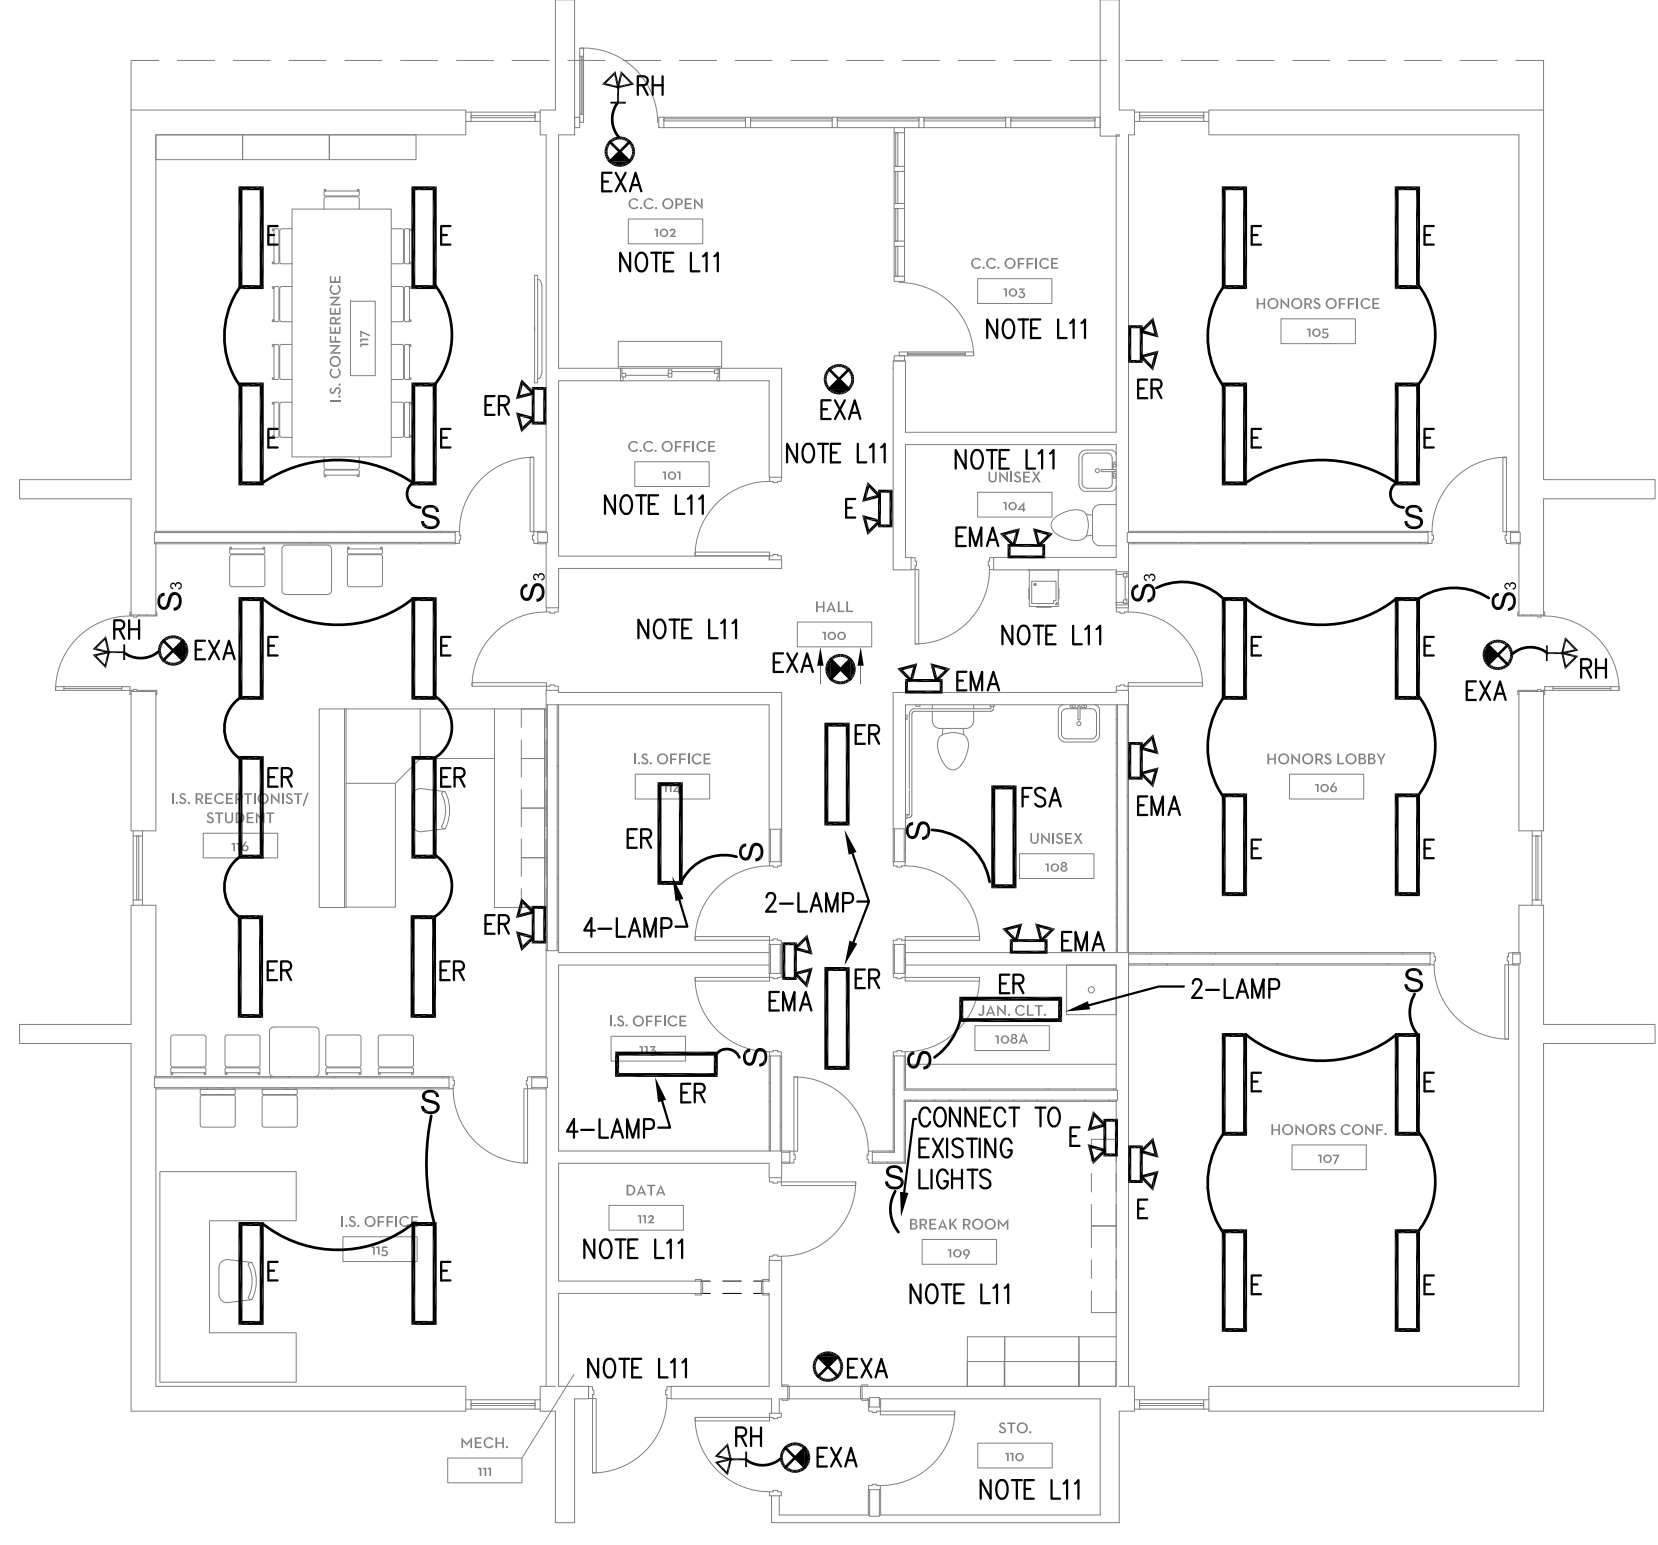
RH
EXA
C.C. OPEN
102
NOTE L11
C.C. OFFICE
103
NOTE L11
E E
I.S. CONFERENCE
117
E E
ER
ER
EXA
C.C. OFFICE
101
NOTE L11
NOTE L11
NOTE L11
UNISEX
104
EMA
E
HONORS OFFICE
105
E E
E E
S
S
$S_3$
RH
EXA
E E
$S_3$
NOTE L11
HALL
100
EXA
EMA
NOTE L11
$S_3$
$S_3$
E E
EXA
RH
ER ER
I.S. RECEPTIONIST/ STUDENT
116
ER
ER ER
I.S. OFFICE
112
ER
S
4-LAMP
ER
2-LAMP
FSA
UNISEX
108
S
EMA
HONORS LOBBY
106
E E
EMA
EMA
ER
ER
JAN. CLT.
108A
S
2-LAMP
S
I.S. OFFICE
113
S
ER
4-LAMP
S
E E
HONORS CONF.
107
CONNECT TO EXISTING LIGHTS
E
E
S
BREAK ROOM
109
NOTE L11
I.S. OFFICE
115
E E
DATA
112
NOTE L11
E E
NOTE L11
EXA
MECH.
111
RH
EXA
STO.
110
NOTE L11